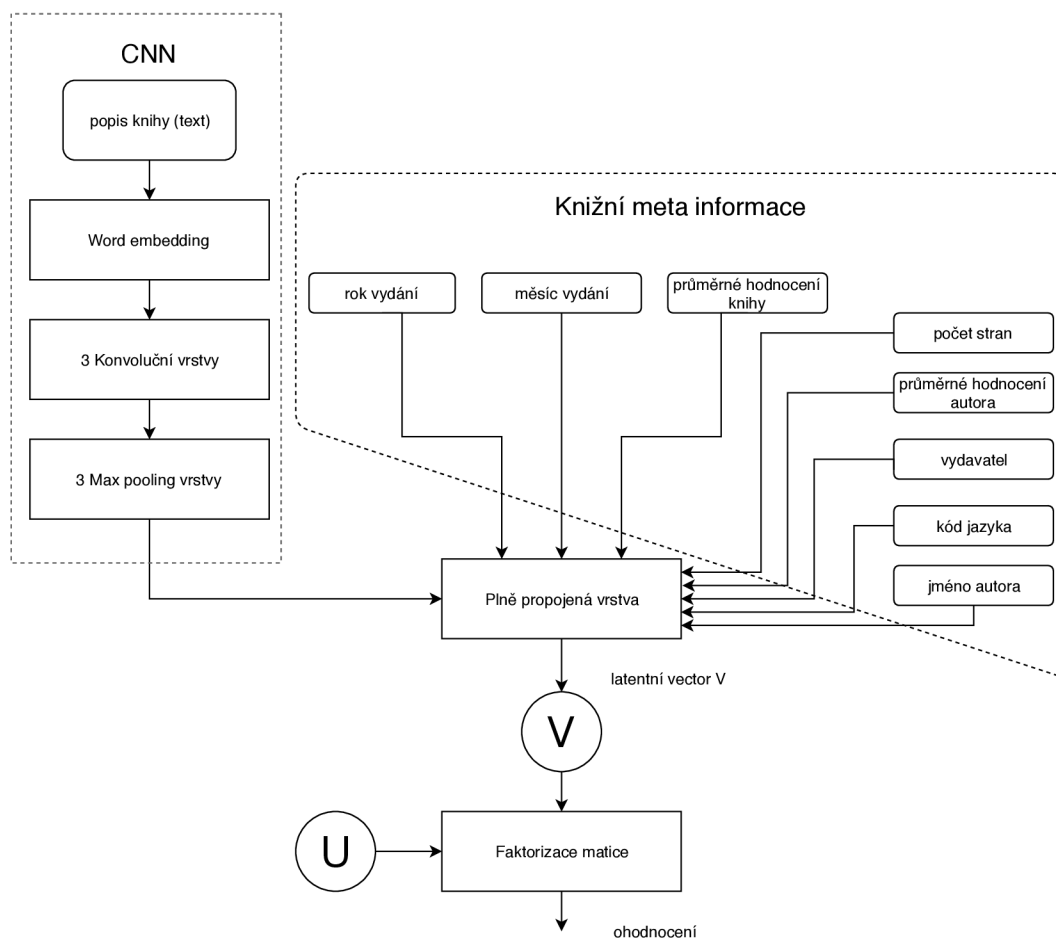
CNN

popis knihy (text)

Word embedding

3 Konvoluční vrstvy

3 Max pooling vrstvy

Knižní meta informace

rok vydání

měsíc vydání

průměrné hodnocení knihy

počet stran

průměrné hodnocení autora

vydavatel

kód jazyka

jméno autora

Plně propojená vrstva

latentní vector V

V

U

Faktorizace matice

ohodnocení